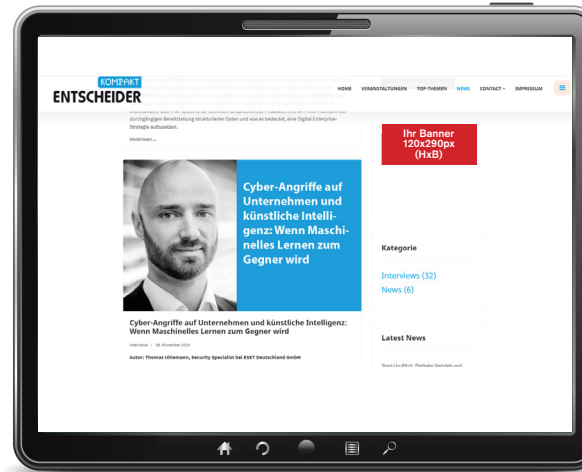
KOMPAKT
ENTSCHEIDER

HOME VERANSTALTUNGEN TOP-THEMEN NEWS CONTACT IMPRESSUM

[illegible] durchgängigen Bereitstellung strukturierter Daten und was es bedeutet, eine Digital Enterprise-Strategie aufzusetzen.

Weiterlesen ...

Cyber-Angriffe auf Unternehmen und künstliche Intelligenz: Wenn Maschinelles Lernen zum Gegner wird

Cyber-Angriffe auf Unternehmen und künstliche Intelligenz: Wenn Maschinelles Lernen zum Gegner wird

Interviews / 06. November 2019

Autor: Thomas Uhlemann, Security Specialist bei ESET Deutschland GmbH

Ihr Banner 120x290px (HxB)

Kategorie

Interviews (32)
News (6)

Latest News

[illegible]